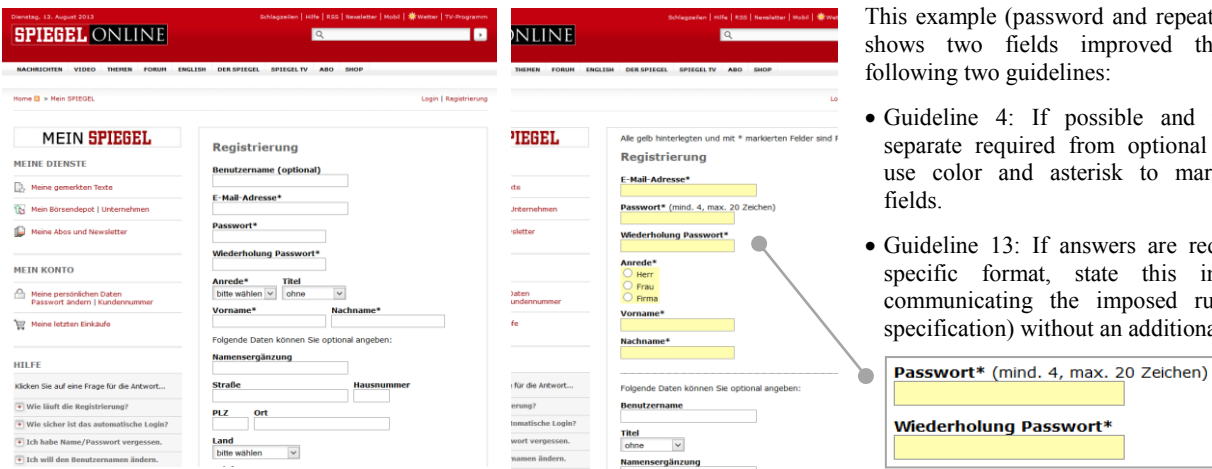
Dienstag, 13. August 2013

Schlagzeilen | Hilfe | RSS | Newsletter | Mobil | Wetter | TV-Programm

SPIEGEL ONLINE

NACHRICHTEN VIDEO THEMEN FORUM ENGLISH DER SPIEGEL SPIEGEL TV ABO SHOP

Home > Mein SPIEGEL

Login | Registrierung

MEIN SPIEGEL

MEINE DIENSTE

Meine gemerkten Texte

Mein Börsendepot | Unternehmen

Meine Abos und Newsletter

MEIN KONTO

Meine persönlichen Daten
Passwort ändern | Kundennummer

Meine letzten Einkäufe

HILFE

Klicken Sie auf eine Frage für die Antwort...

Wie läuft die Registrierung?

Wie sicher ist das automatische Login?

Ich habe Name/Passwort vergessen.

Ich will den Benutzernamen ändern.

Registrierung

Benutzername (optional)

E-Mail-Adresse*

Passwort*

Wiederholung Passwort*

Anrede* Titel
bitte wählen ohne

Vorname* Nachname*

Folgende Daten können Sie optional angeben:

Namensergänzung

Straße Hausnummer

PLZ Ort

Land
bitte wählen

Schlagzeilen | Hilfe | RSS | Newsletter | Mobil | Wetter

NLINE

THEMEN FORUM ENGLISH DER SPIEGEL SPIEGEL TV ABO SHOP

Lo

PIEGEL

xts

Unternehmen

sletter

Daten
kundennummer

fe

für die Antwort...

rung?

omatische Login?

wort vergessen.

namen ändern.

Alle gelb hinterlegten und mit * markierten Felder sind P

Registrierung

E-Mail-Adresse*

Passwort* (mind. 4, max. 20 Zeichen)

Wiederholung Passwort*

Anrede*
Herr
Frau
Firma

Vorname*

Nachname*

Folgende Daten können Sie optional angeben:

Benutzername

Titel
ohne

Namensergänzung

Passwort* (mind. 4, max. 20 Zeichen)

Wiederholung Passwort*

This example (password and repeat shows two fields improved th following two guidelines:

• Guideline 4: If possible and separate required from optional use color and asterisk to mar fields.

• Guideline 13: If answers are req specific format, state this in communicating the imposed ru specification) without an additiona